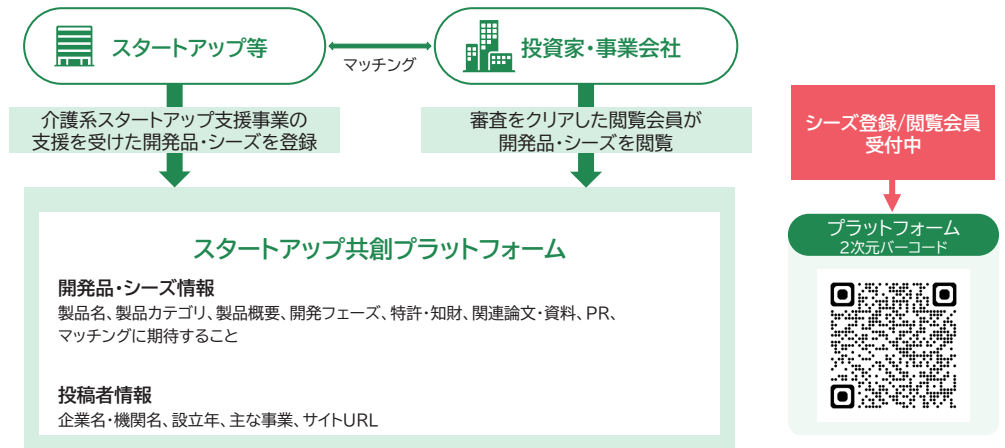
スタートアップ等

マッチング

投資家・事業会社

介護系スタートアップ支援事業の支援を受けた開発品・シーズを登録

審査をクリアした閲覧会員が開発品・シーズを閲覧

シーズ登録/閲覧会員受付中

スタートアップ共創プラットフォーム

開発品・シーズ情報

製品名、製品カテゴリ、製品概要、開発フェーズ、特許・知財、関連論文・資料、PR、マッチングに期待すること

投稿者情報

企業名・機関名、設立年、主な事業、サイトURL

プラットフォーム
2次元バーコード